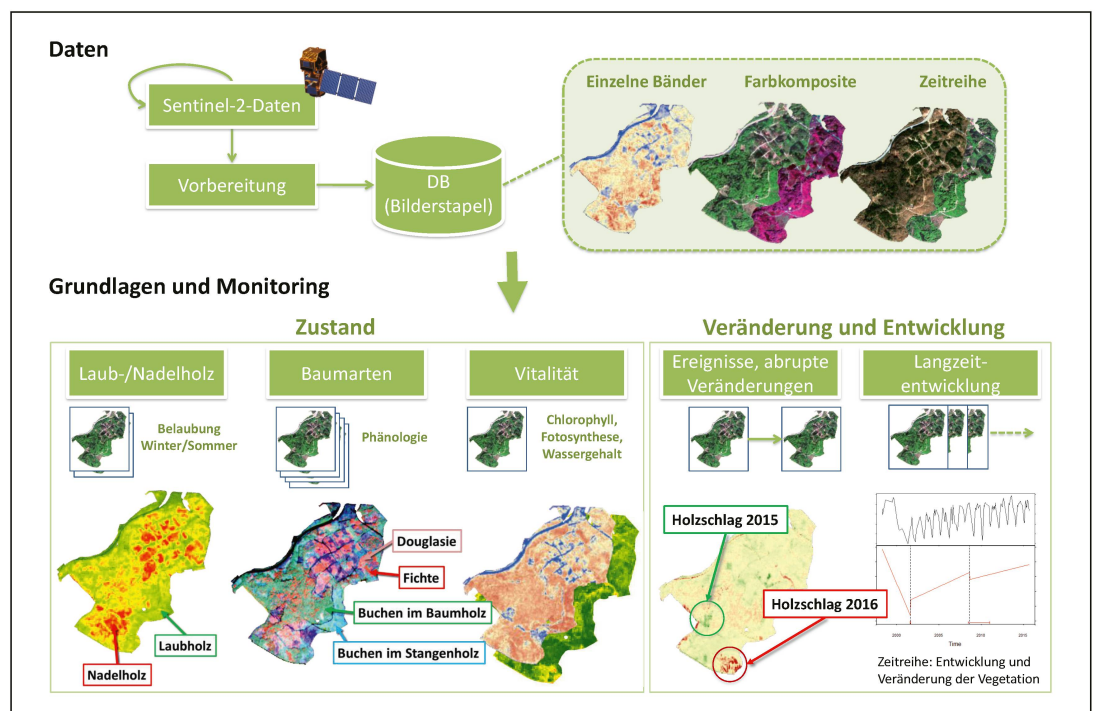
Daten

Sentinel-2-Daten

Vorbereitung

DB (Bilderstapel)

Einzelne Bänder

Farbkomposite

Zeitreihe

Grundlagen und Monitoring

Zustand

Laub-/Nadelholz

Belaubung Winter/Sommer

Baumarten

Phänologie

Vitalität

Chlorophyll, Fotosynthese, Wassergehalt

Laubholz

Nadelholz

Douglasie

Fichte

Buchen im Baumholz

Buchen im Stangenholz

Veränderung und Entwicklung

Ereignisse, abrupte Veränderungen

Langzeitentwicklung

Holzschlag 2015

Holzschlag 2016

2000

2005

Time

2010

2015

Zeitreihe: Entwicklung und Veränderung der Vegetation